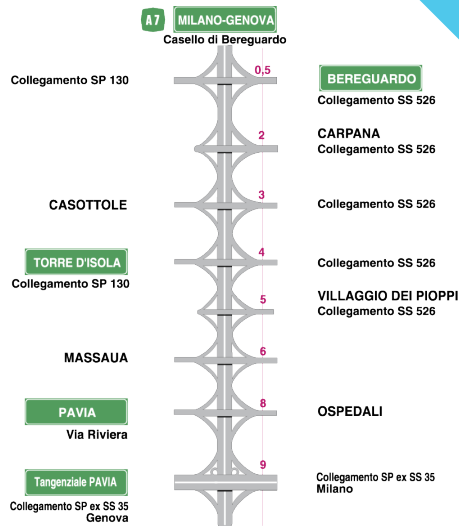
A7 MILANO-GENOVA
Casello di Bereguardo

Collegamento SP 130
0,5
BEREGUARDO
Collegamento SS 526

2
CARPANA
Collegamento SS 526

CASOTTOLE
3
Collegamento SS 526

TORRE D'ISOLA
Collegamento SP 130
4
Collegamento SS 526

5
VILLAGGIO DEI PIOPPI
Collegamento SS 526

MASSAUA
6

PAVIA
Via Riviera
8
OSPEDALI

Tangenziale PAVIA
Collegamento SP ex SS 35
Genova
9
Collegamento SP ex SS 35
Milano